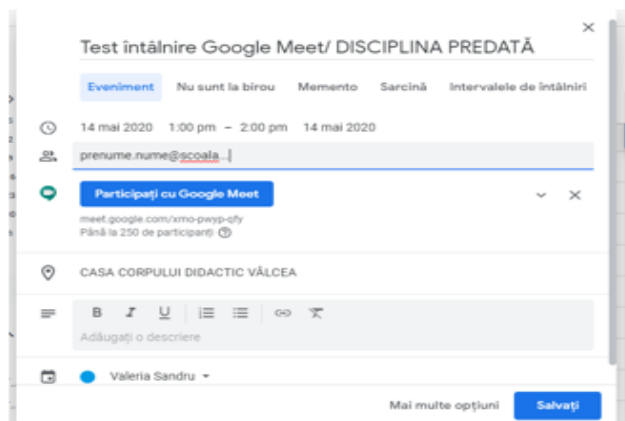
×

Test întâlnire Google Meet/ DISCIPLINA PREDATĂ

Eveniment Nu sunt la birou Memento Sarcină Intervalele de întâlniri

14 mai 2020 1:00 pm – 2:00 pm 14 mai 2020

prenume.nume@scoala...|

Participați cu Google Meet

meet.google.com/xmo-pwyp-qfy
Până la 250 de participanți

CASA CORPULUI DIDACTIC VÂLCEA

B I U

Adăugați o descriere

Valeria Sandru

Mai multe opțiuni Salvați